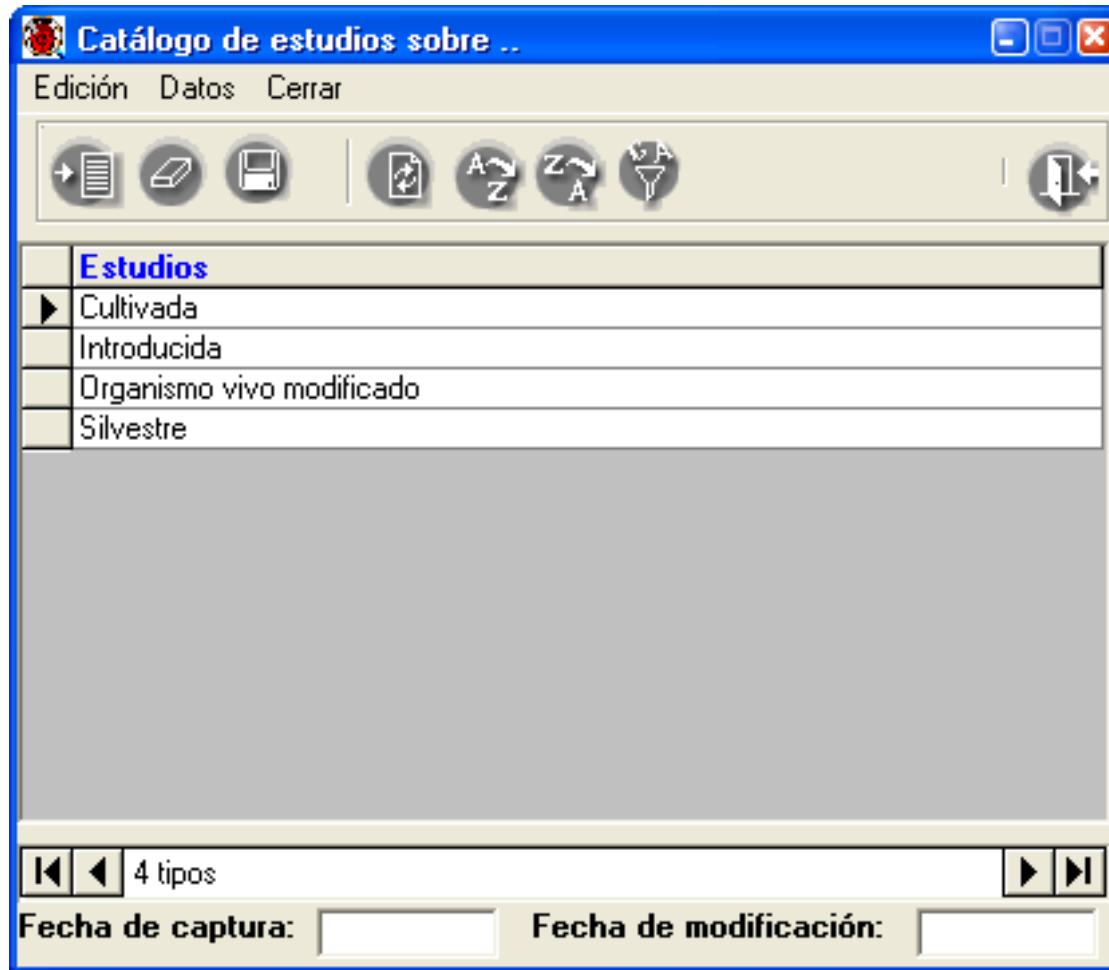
Catálogo de estudios sobre ..

Edición Datos Cerrar

| | Estudios |
|---|---|
| ▶ | Cultivada |
| | Introducida |
| | Organismo vivo modificado |
| | Silvestre |

4 tipos

Fecha de captura: Fecha de modificación: